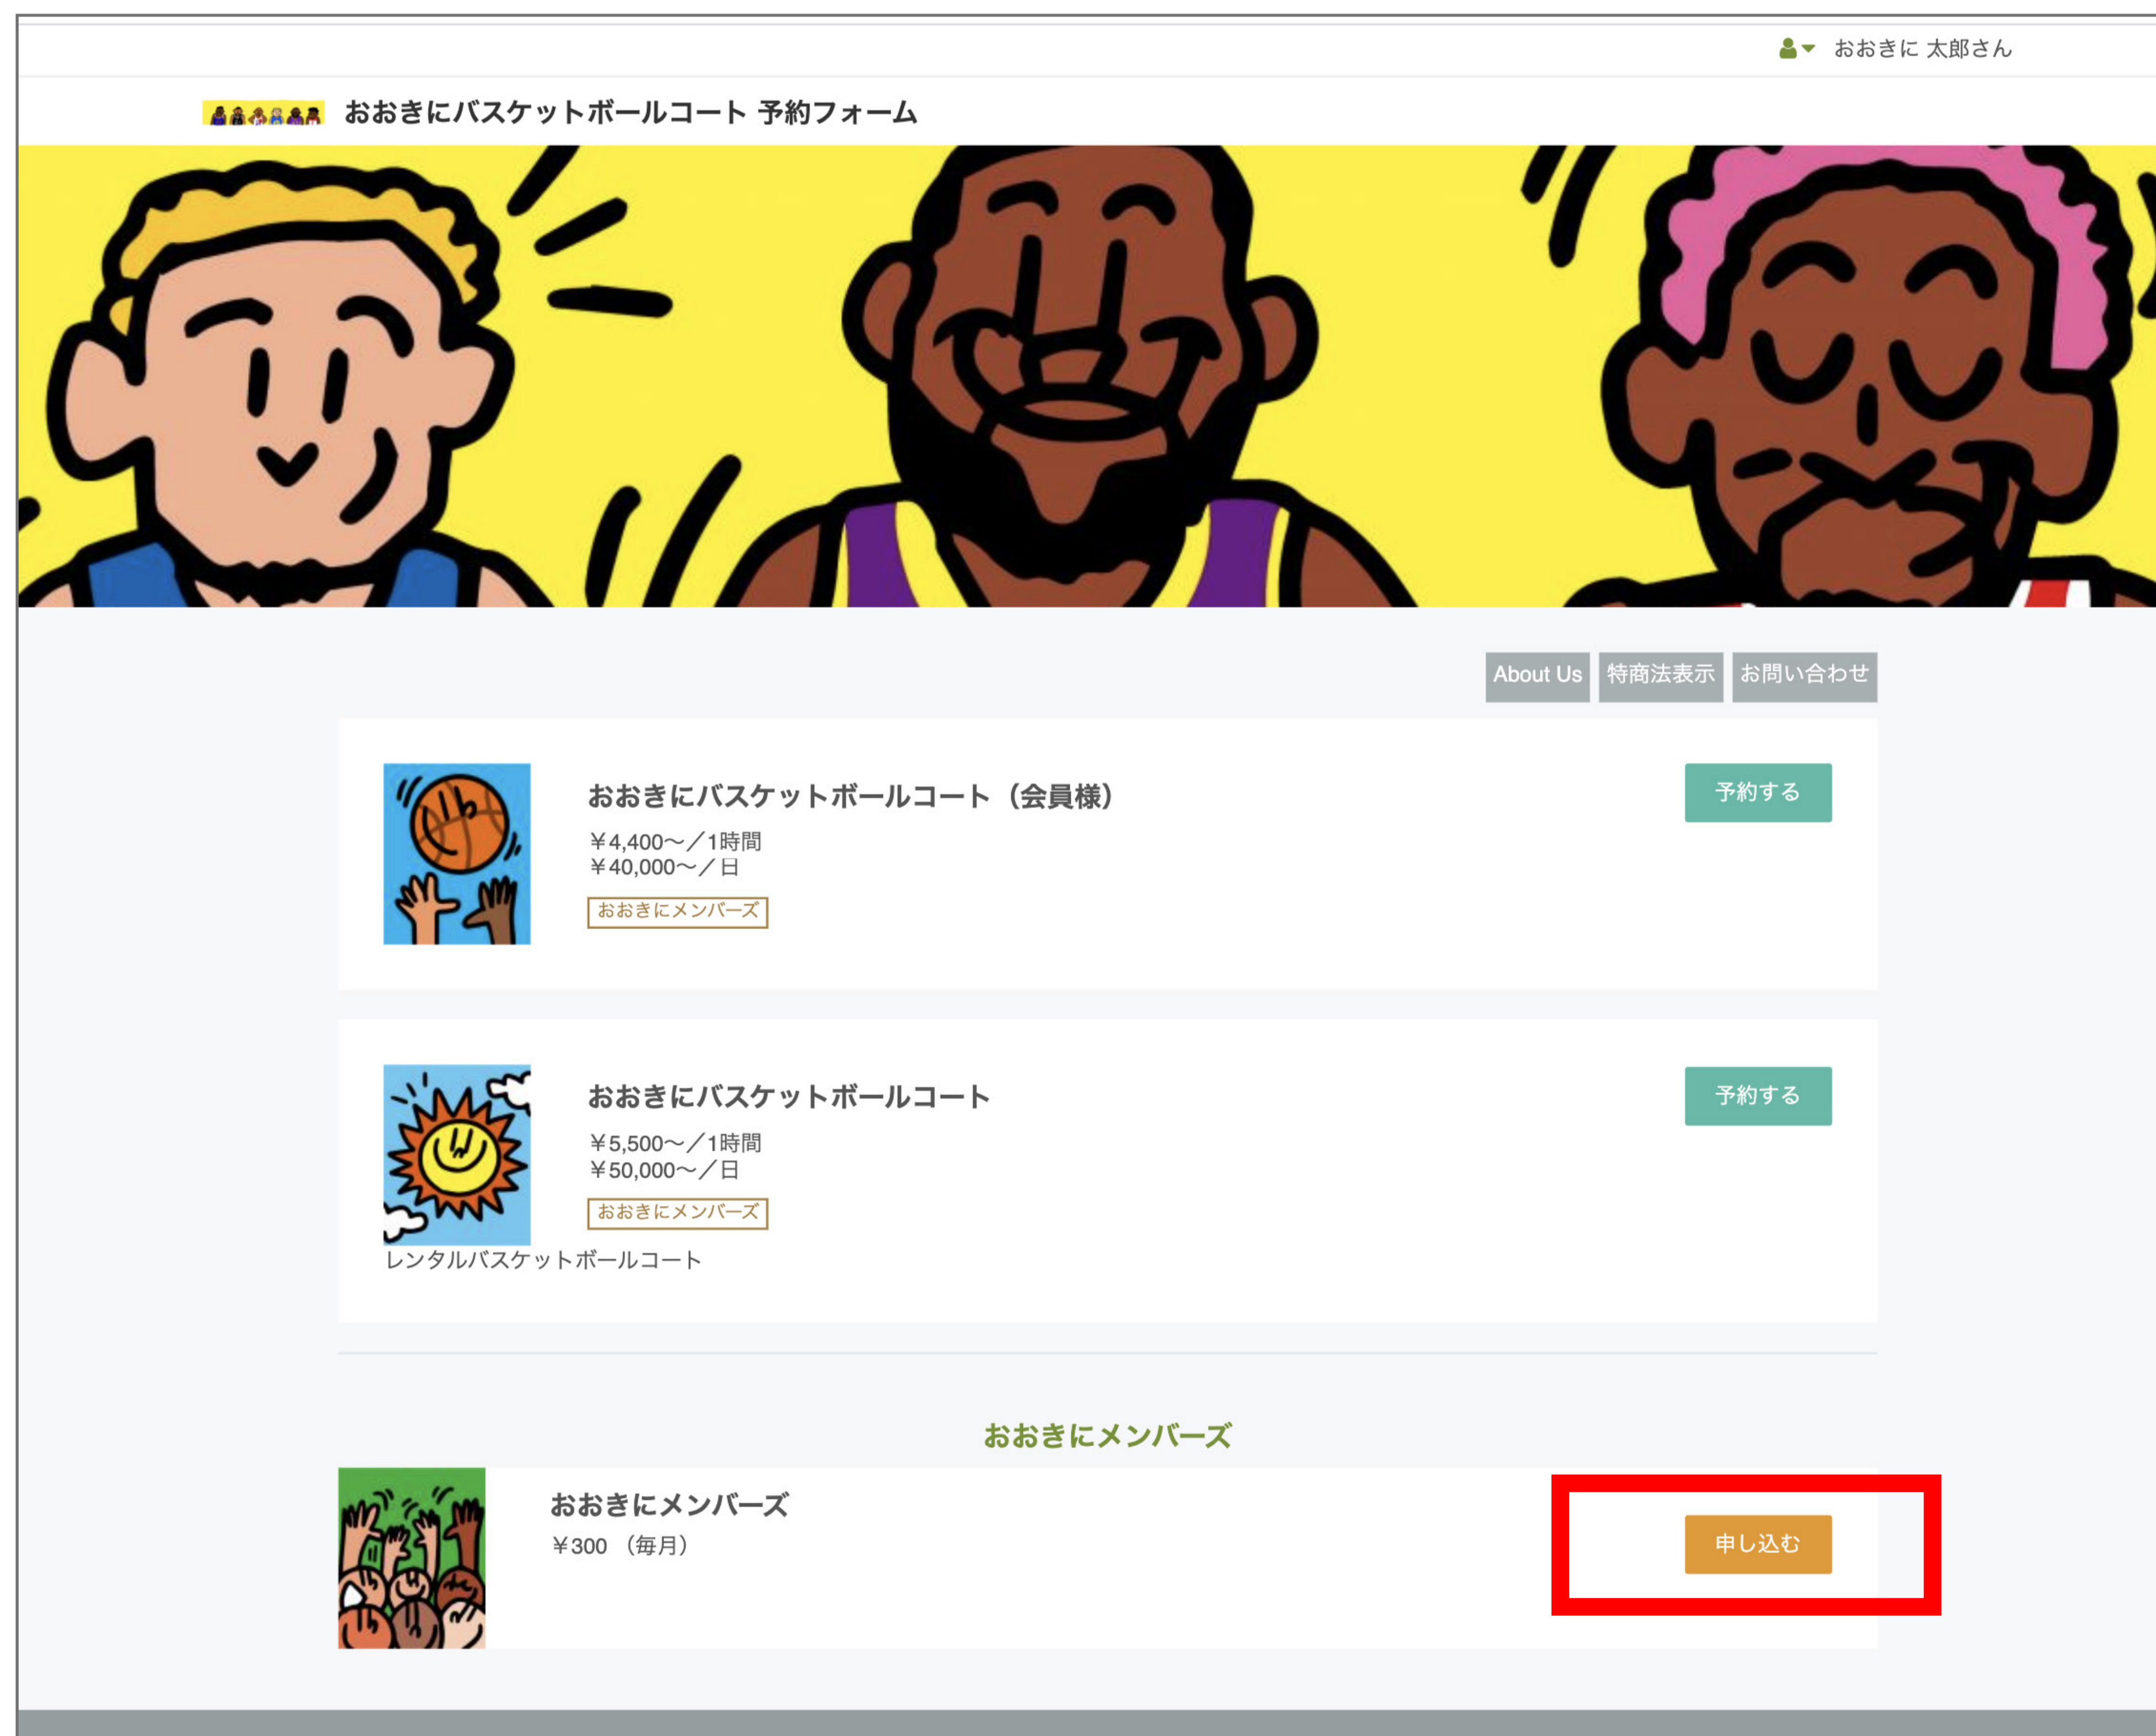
おおきに 太郎さん

おおきにバスケットボールコート 予約フォーム

About Us 特商法表示 お問い合わせ

おおきにバスケットボールコート（会員様）
￥4,400〜／1時間
￥40,000〜／日
おおきにメンバーズ
予約する

おおきにバスケットボールコート
￥5,500〜／1時間
￥50,000〜／日
おおきにメンバーズ
予約する
レンタルバスケットボールコート

おおきにメンバーズ

おおきにメンバーズ
￥300 （毎月）
申し込む